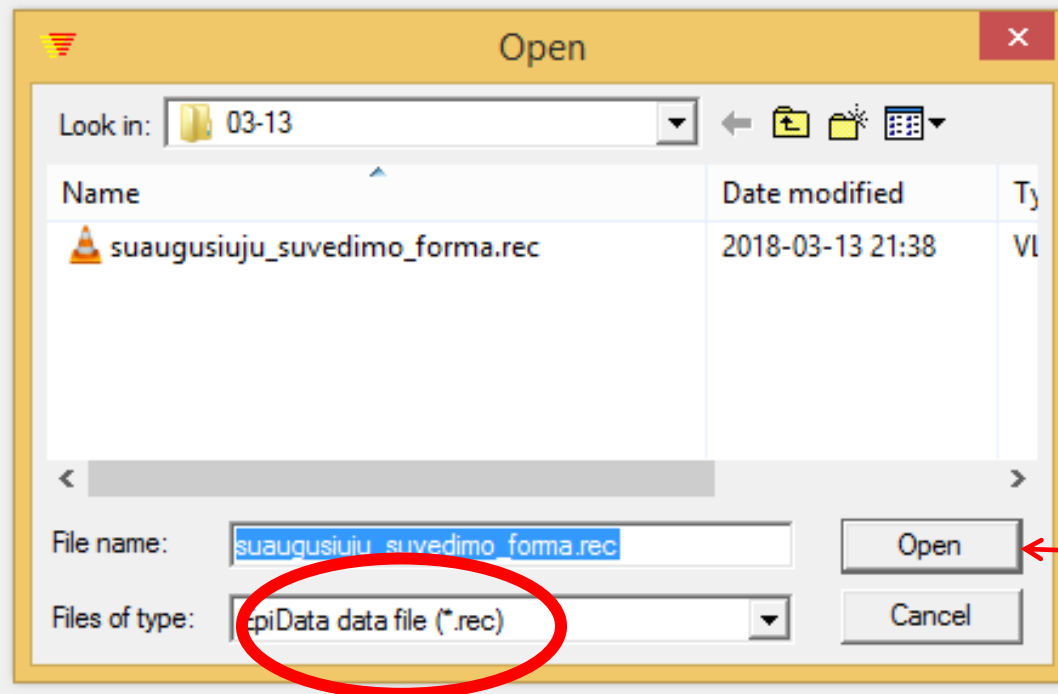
Open

Look in: 03-13

| Name | Date modified | Ty |
|---|---|---|
| suaugusiuju_suvedimo_forma.rec | 2018-03-13 21:38 | VL |

File name: suaugusiuju_suvedimo_forma.rec

Open

Files of type: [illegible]piData data file (*.rec)

Cancel